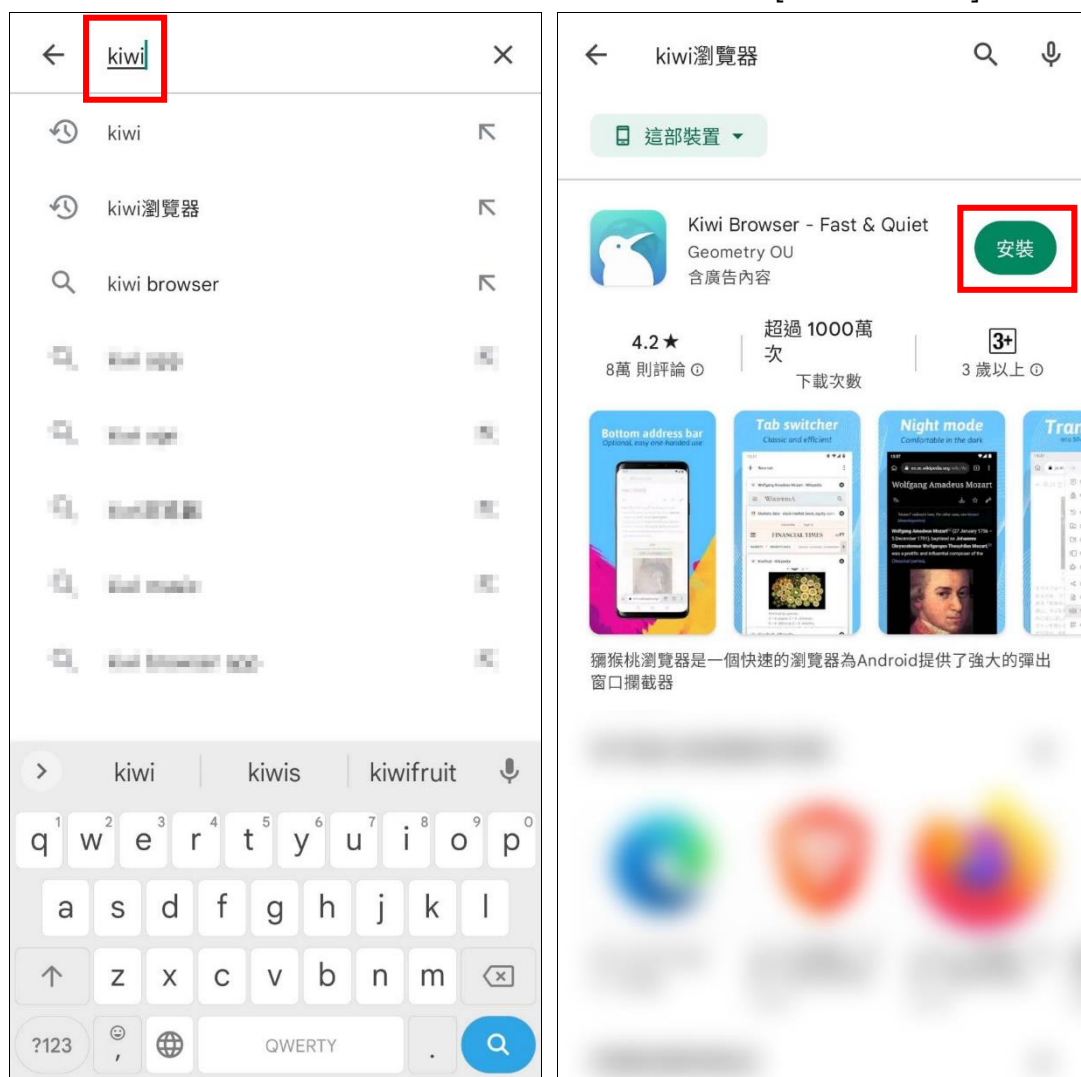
kiwi

kiwi

kiwi瀏覽器

kiwi browser

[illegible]

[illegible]

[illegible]

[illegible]

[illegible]

kiwi kiwis kiwifruit

q1 w2 e3 r4 t5 y6 u7 i8 o9 p0

a s d f g h j k l

z x c v b n m

?123 , QWERTY .

kiwi瀏覽器

這部裝置

Kiwi Browser - Fast & Quiet
Geometry OU
含廣告內容

安裝

4.2★
8萬 則評論

超過 1000萬次
下載次數

3+
3 歲以上

Bottom address bar
Optional, easy one-handed use

Tab switcher
Classic and efficient

Night mode
Comfortable in the dark

Wolfgang Amadeus Mozart

Tran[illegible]

獼猴桃瀏覽器是一個快速的瀏覽器為Android提供了強大的彈出窗口攔截器

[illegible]